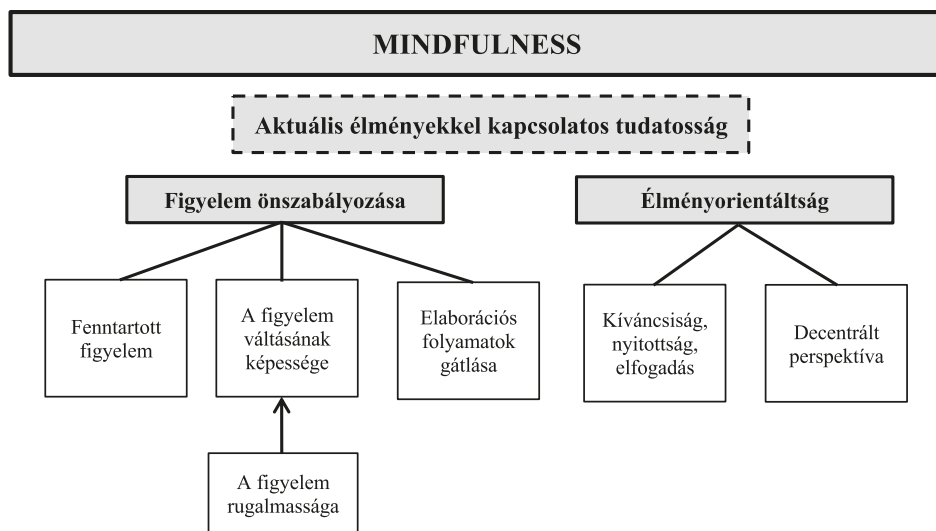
MINDFULNESS

Aktuális élményekkel kapcsolatos tudatosság

Figyelem önszabályozása

Élményorientáltság

Fenntartott figyelem

A figyelem váltásának képessége

Elaborációs folyamatok gátlása

Kíváncsiság, nyitottság, elfogadás

Decentrált perspektíva

A figyelem rugalmassága